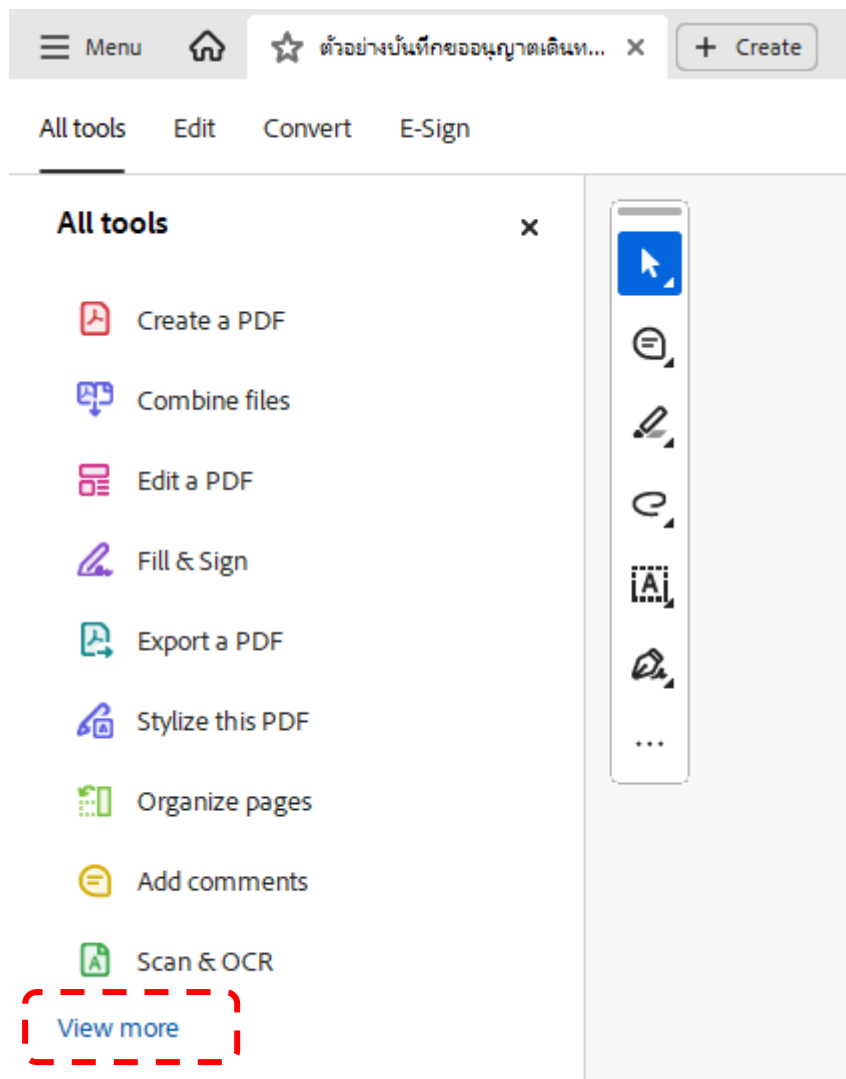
Menu

ตัวอย่างบันทึกขออนุญาตเดินท...

Create

All tools Edit Convert E-Sign

All tools

×

Create a PDF

Combine files

Edit a PDF

Fill & Sign

Export a PDF

Stylize this PDF

Organize pages

Add comments

Scan & OCR

View more

...